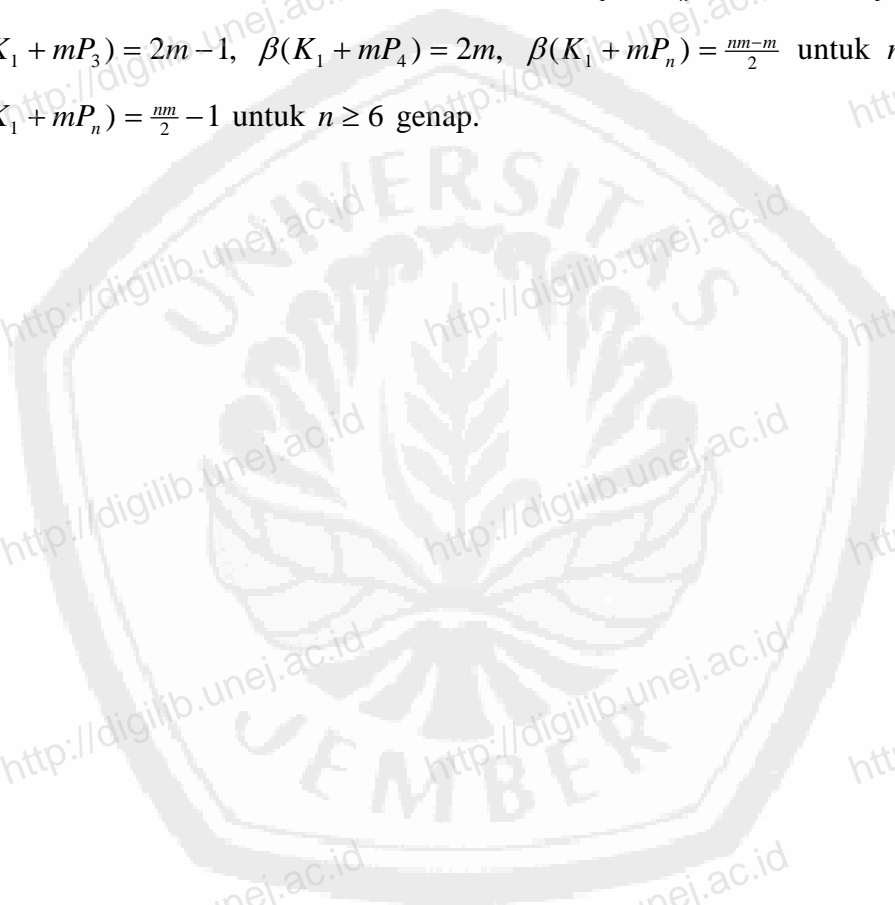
$K_1 + mP_3) = 2m - 1$, $\beta(K_1 + mP_4) = 2m$, $\beta(K_1 + mP_n) = \frac{nm-m}{2}$ untuk $n$

$K_1 + mP_n) = \frac{nm}{2} - 1$ untuk $n \geq 6$ genap.

http://digilib.unej.ac.id http://digilib.unej.ac.id http://digilib.unej.ac.id http://digilib.unej.ac.id http://digilib.unej.ac.id http://digilib.unej.ac.id http://digilib.unej.ac.id http://digilib.unej.ac.id